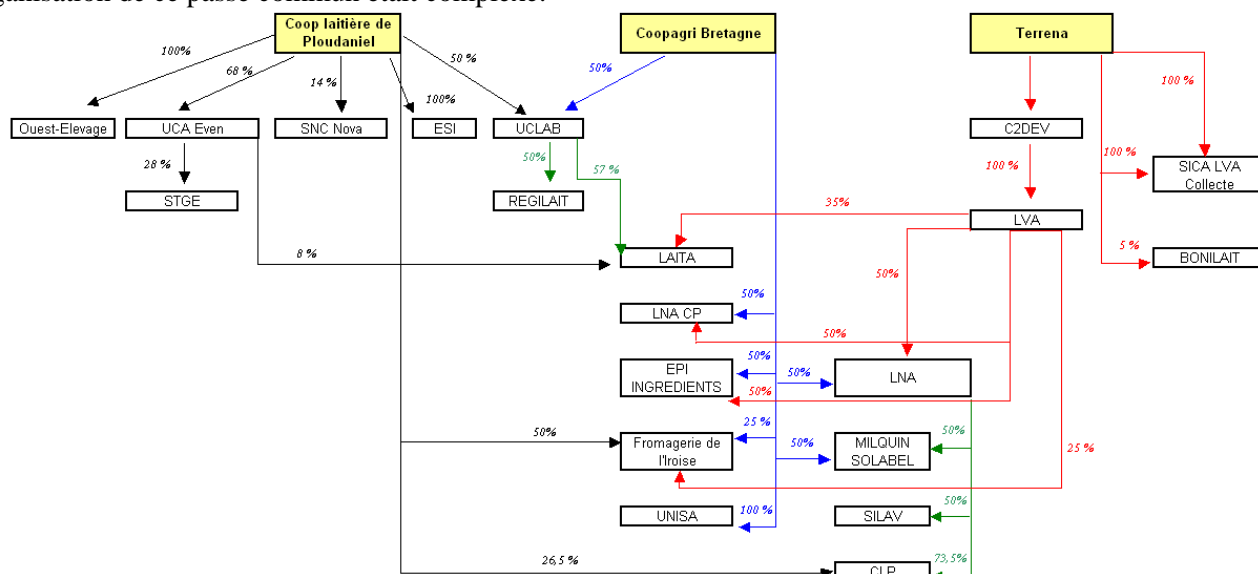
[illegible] de ce passé commun était complexe.

Coop laitière de Ploudaniel

Coopagri Bretagne

Terrena

100%
68 %
14 %
100%
50 %
50%
100 %

Ouest-Elevage
UCA Even
SNC Nova
ESI
UCLAB
C2DEV

28 %
50%
57 %
100 %
100 %

STGE
REGILAIT
SICA LVA Collecte

35%
LVA

8 %
LAITA
5 %
BONILAIT

50%
50%
LNA CP
50%

50%
EPI INGREDIENTS
50%
LNA
50%

50%
25 %
Fromagerie de l'Iroise
50%
MILQUIN SOLABEL
50%
25 %

50%
UNISA
100 %
SILAV

26,5 %
CLP
73,5%